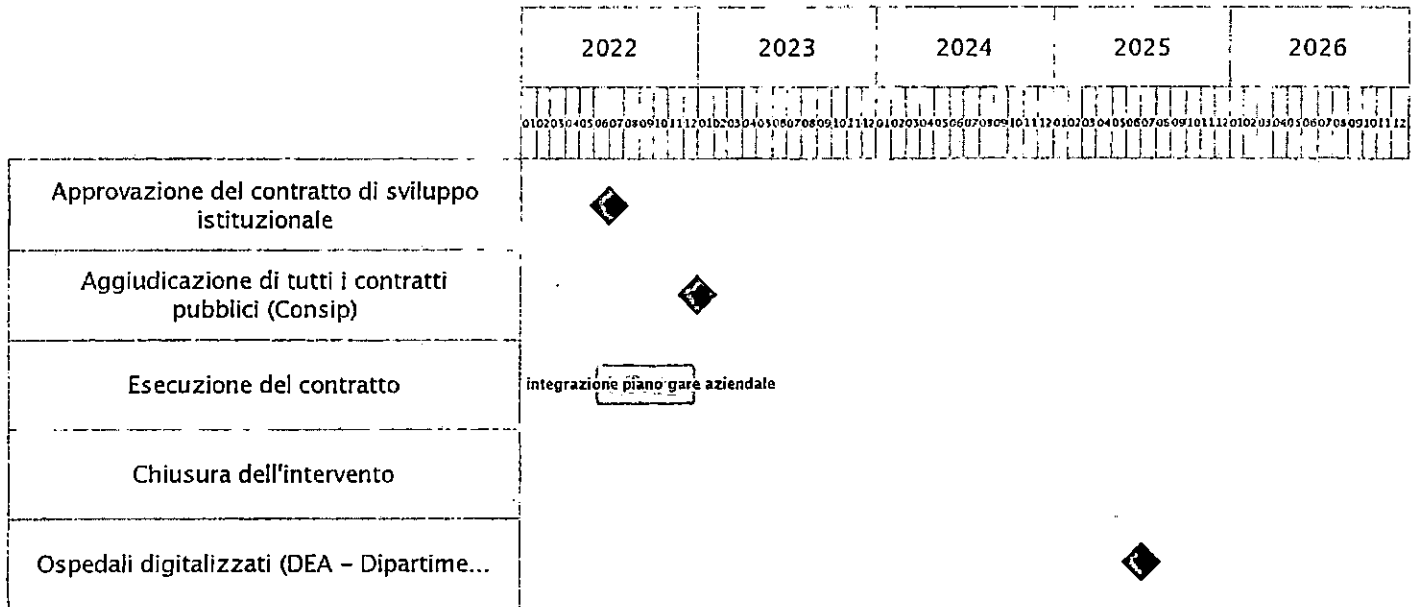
| | 2022 | 2023 | 2024 | 2025 | 2026 |
|---|---|---|---|---|---|
| | 010203040506070809101112 | 010203040506070809101112 | 010203040506070809101112 | 010203040506070809101112 | 010203040506070809101112 |
| Approvazione del contratto di sviluppo istituzionale | | | | | |
| Aggiudicazione di tutti i contratti pubblici (Consip) | | | | | |
| Esecuzione del contratto | integrazione piano gare aziendale | | | | |
| Chiusura dell'intervento | | | | | |
| Ospedali digitalizzati (DEA - Dipartime... | | | | | |